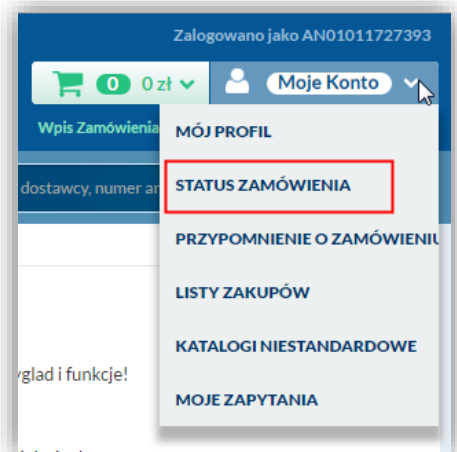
Zalogowano jako AN01011727393

0 0 zł

Moje Konto

Wpis Zamówienia

MÓJ PROFIL

dostawcy, numer ar

STATUS ZAMÓWIENIA

PRZYPOMNIENIE O ZAMÓWIENIU

LISTY ZAKUPÓW

KATALOGI NIESTANDARDOWE

ygląd i funkcje!

MOJE ZAPYTANIA